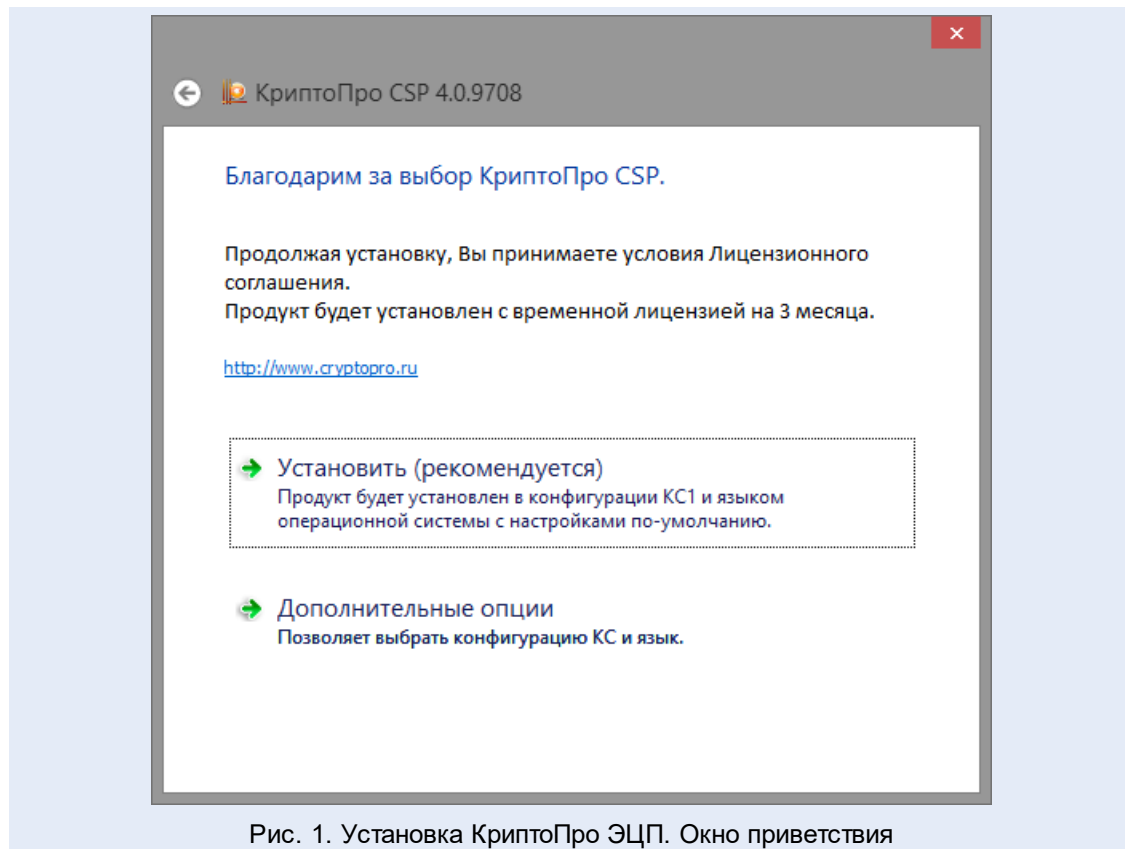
КриптоПро CSP 4.0.9708

Благодарим за выбор КриптоПро CSP.

Продолжая установку, Вы принимаете условия Лицензионного соглашения.
Продукт будет установлен с временной лицензией на 3 месяца.

http://www.cryptopro.ru

Установить (рекомендуется)
Продукт будет установлен в конфигурации КС1 и языком операционной системы с настройками по-умолчанию.

Дополнительные опции
Позволяет выбрать конфигурацию КС и язык.

Рис. 1. Установка КриптоПро ЭЦП. Окно приветствия